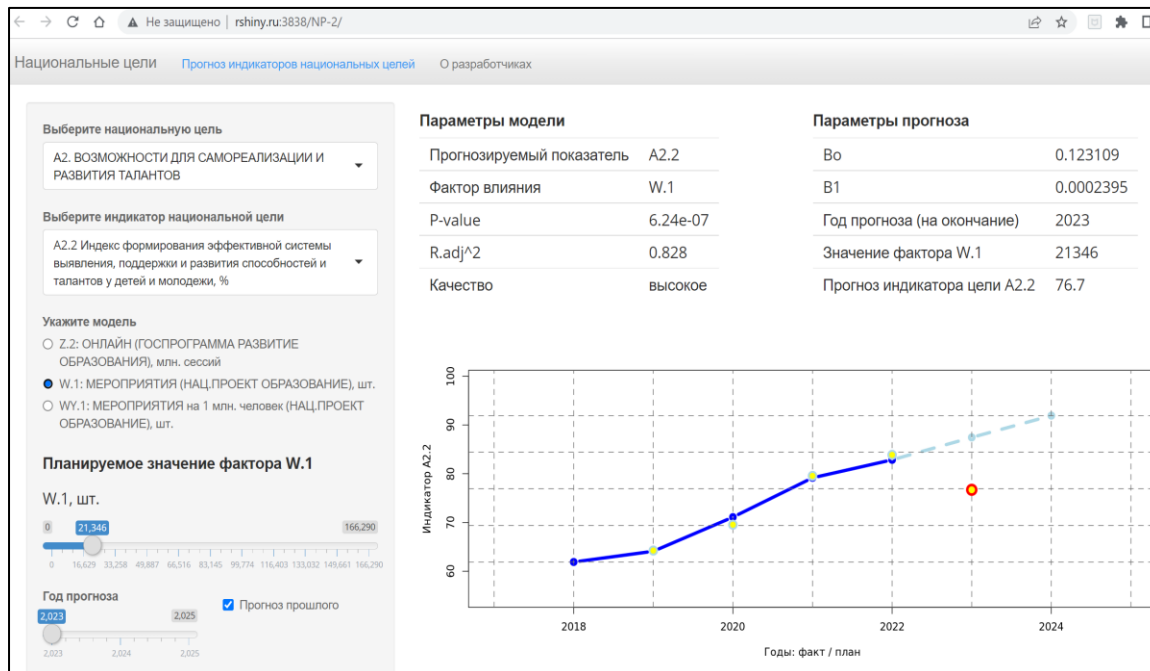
Не защищено | rshiny.ru:3838/NP-2/

Национальные цели   Прогноз индикаторов национальных целей   О разработчиках

Выберите национальную цель

A2. ВОЗМОЖНОСТИ ДЛЯ САМОРЕАЛИЗАЦИИ И РАЗВИТИЯ ТАЛАНТОВ

Выберите индикатор национальной цели

A2.2 Индекс формирования эффективной системы выявления, поддержки и развития способностей и талантов у детей и молодежи, %

Укажите модель

Z.2: ОНЛАЙН (ГОСПРОГРАММА РАЗВИТИЕ ОБРАЗОВАНИЯ), млн. сессий

W.1: МЕРОПРИЯТИЯ (НАЦ.ПРОЕКТ ОБРАЗОВАНИЕ), шт.

WY.1: МЕРОПРИЯТИЯ на 1 млн. человек (НАЦ.ПРОЕКТ ОБРАЗОВАНИЕ), шт.

Планируемое значение фактора W.1

W.1, шт.

0   21,346   166,290

0 16,629 33,258 49,887 66,516 83,145 99,774 116,403 133,032 149,661 166,290

Год прогноза   Прогноз прошлого

2,023   2,025

2,023 2,024 2,025

Параметры модели

| Прогнозируемый показатель | A2.2 |
|---|---|
| Фактор влияния | W.1 |
| P-value | 6.24e-07 |
| R.adj^2 | 0.828 |
| Качество | высокое |

Параметры прогноза

| Bo | 0.123109 |
|---|---|
| B1 | 0.0002395 |
| Год прогноза (на окончание) | 2023 |
| Значение фактора W.1 | 21346 |
| Прогноз индикатора цели A2.2 | 76.7 |

Индикатор A2.2

100 90 80 70 60

2018 2020 2022 2024

Годы: факт / план